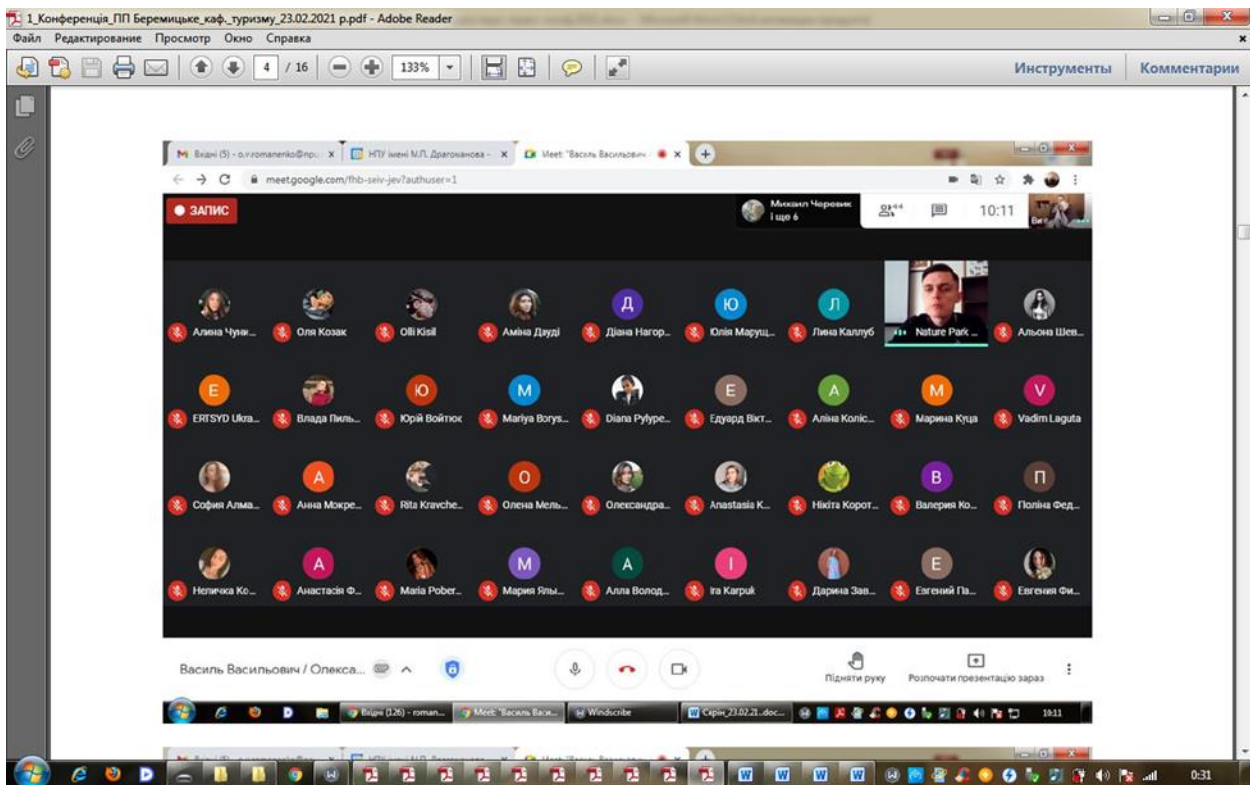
1_Конференція_ПП Беремицьке_каф._туризму_23.02.2021 р.pdf - Adobe Reader
Файл Редактирование Просмотр Окно Справка
4 / 16 133%
Инструменты Комментарии

Вхідні (5) - o.v.romanenko@npu... × НПУ імені М.П. Драгоманова - × Meet: "Василь Васильович × +
meet.google.com/fhb-seiv-jev?authuser=1
● ЗАПИС
Михаил Черевик і ще 6
44
10:11

Алина Чуни... Оля Козак Olli Kisil Аміна Дауді Д Діана Нагор... Ю Юлія Маруц... Л Лина Каллуб Nature Park ... Альона Шев...
E ERTSYD Ukra... Влада Пиль... Ю Юрій Войтюк M Mariya Borys... Diana Pylype... E Едуард Вікт... A Аліна Колісн... M Марина Куца V Vadim Laguta
София Алма... A Анна Мокре... Rita Kravche... O Олена Мель... Олександра... Anastasia K... Нікіта Корот... B Валерия Ко... П Поліна Фед...
Неличка Ко... A Анастасія Ф... Maria Pober... M Мария Ялы... A Алла Волод... I Ira Karpuk Дарина Зав... E Евгений Па... Евгения Фи...

Василь Васильович / Олекса...
Підняти руку
Розпочати презентацію зараз

Вхідні (126) - roman... Meet: "Василь Васи... Windscribe Серія_23.02.21...doc... 10:11

0:31